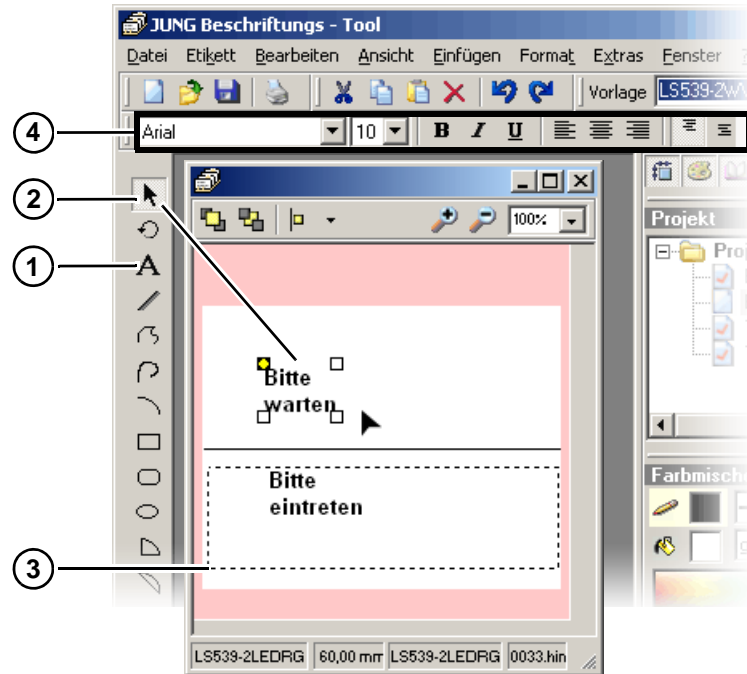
JUNG Beschriftungs - Tool

Datei Etikett Bearbeiten Ansicht Einfügen Format Extras Fenster

Vorlage LS539-2W

4

Arial 10 B I U

2

100%

1

Projekt

Proj

Bitte warten

Bitte eintreten

Farbmisch

3

LS539-2LEDRG 60,00 mm LS539-2LEDRG 0033.hin